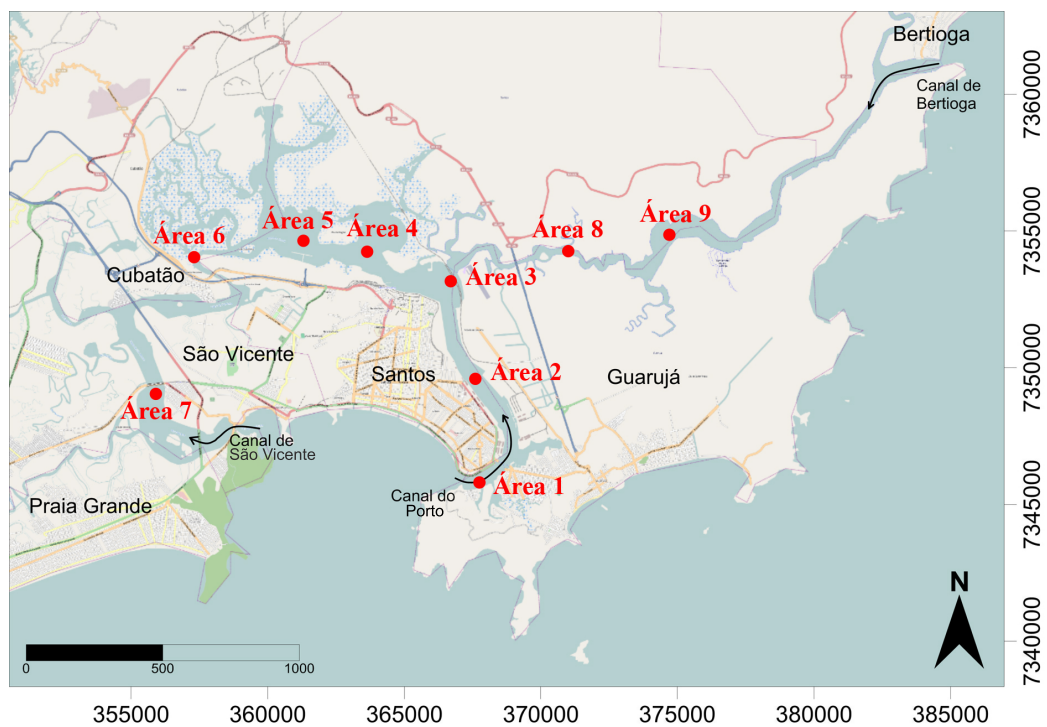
Bertioga

Canal de Bertioga

Área 6

Área 5

Área 4

Área 8

Área 9

Cubatão

Área 3

São Vicente

Santos

Área 2

Guarujá

Área 7

Canal de São Vicente

Canal do Porto

Área 1

Praia Grande

N

0 500 1000

7360000

7355000

7350000

7345000

7340000

355000 360000 365000 370000 375000 380000 385000